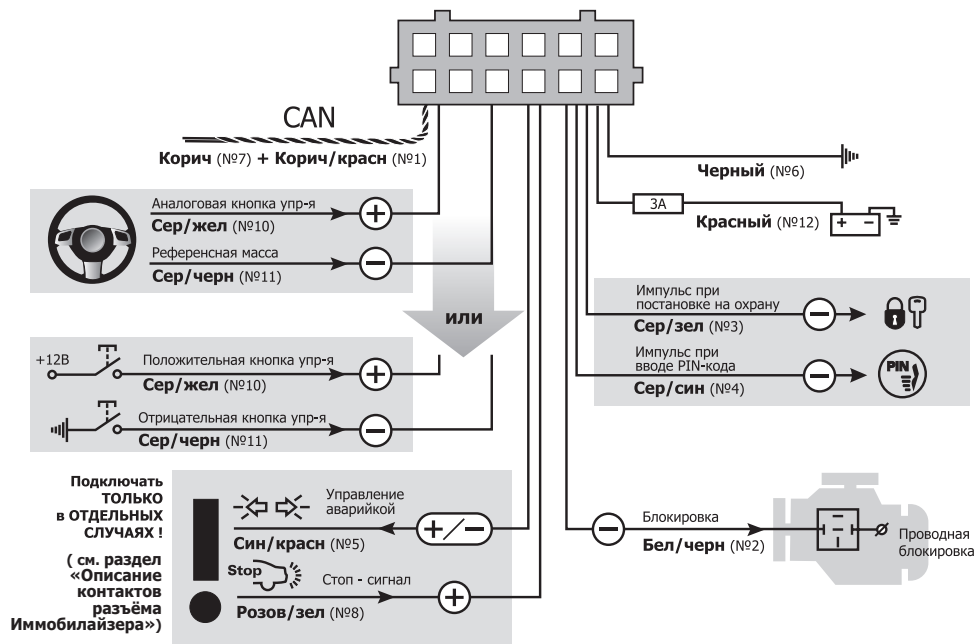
CAN

Корич (№7) + Корич/красн (№1)

Аналоговая кнопка упр-я
Сер/жел (№10)

Референсная масса
Сер/черн (№11)

или

+12В
Положительная кнопка упр-я
Сер/жел (№10)

Отрицательная кнопка упр-я
Сер/черн (№11)

Черный (№6)

3А
Красный (№12)

Импульс при постановке на охрану
Сер/зел (№3)

Импульс при вводе PIN-кода
Сер/син (№4)

PIN

Подключать ТОЛЬКО в ОТДЕЛЬНЫХ СЛУЧАЯХ !

( см. раздел «Описание контактов разъёма Иммобилайзера»)

Управление аварийкой
Син/красн (№5)

Stop
Стоп - сигнал
Розов/зел (№8)

Блокировка
Бел/черн (№2)

Проводная блокировка